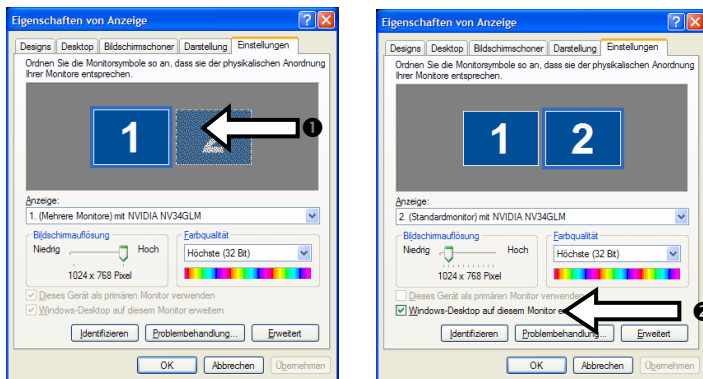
Eigenschaften von Anzeige

Designs | Desktop | Bildschirmschoner | Darstellung | Einstellungen

Ordnen Sie die Monitorsymbole so an, dass sie der physikalischen Anordnung Ihrer Monitore entsprechen.

1

❶

Anzeige:

1. (Mehrere Monitore) mit NVIDIA NV34GLM

Bildschirmauflösung

Niedrig Hoch

1024 x 768 Pixel

Farbqualität

Höchste (32 Bit)

Dieses Gerät als primären Monitor verwenden

Windows-Desktop auf diesem Monitor erweitern

Identifizieren | Problembehandlung... | Erweitert

OK | Abbrechen | Übernehmen

Eigenschaften von Anzeige

Designs | Desktop | Bildschirmschoner | Darstellung | Einstellungen

Ordnen Sie die Monitorsymbole so an, dass sie der physikalischen Anordnung Ihrer Monitore entsprechen.

1 2

Anzeige:

2. (Standardmonitor) mit NVIDIA NV34GLM

Bildschirmauflösung

Niedrig Hoch

1024 x 768 Pixel

Farbqualität

Höchste (32 Bit)

Dieses Gerät als primären Monitor verwenden

Windows-Desktop auf diesem Monitor e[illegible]

❷

Identifizieren | Problembehandlung... | Erweitert

OK | Abbrechen | Übernehmen